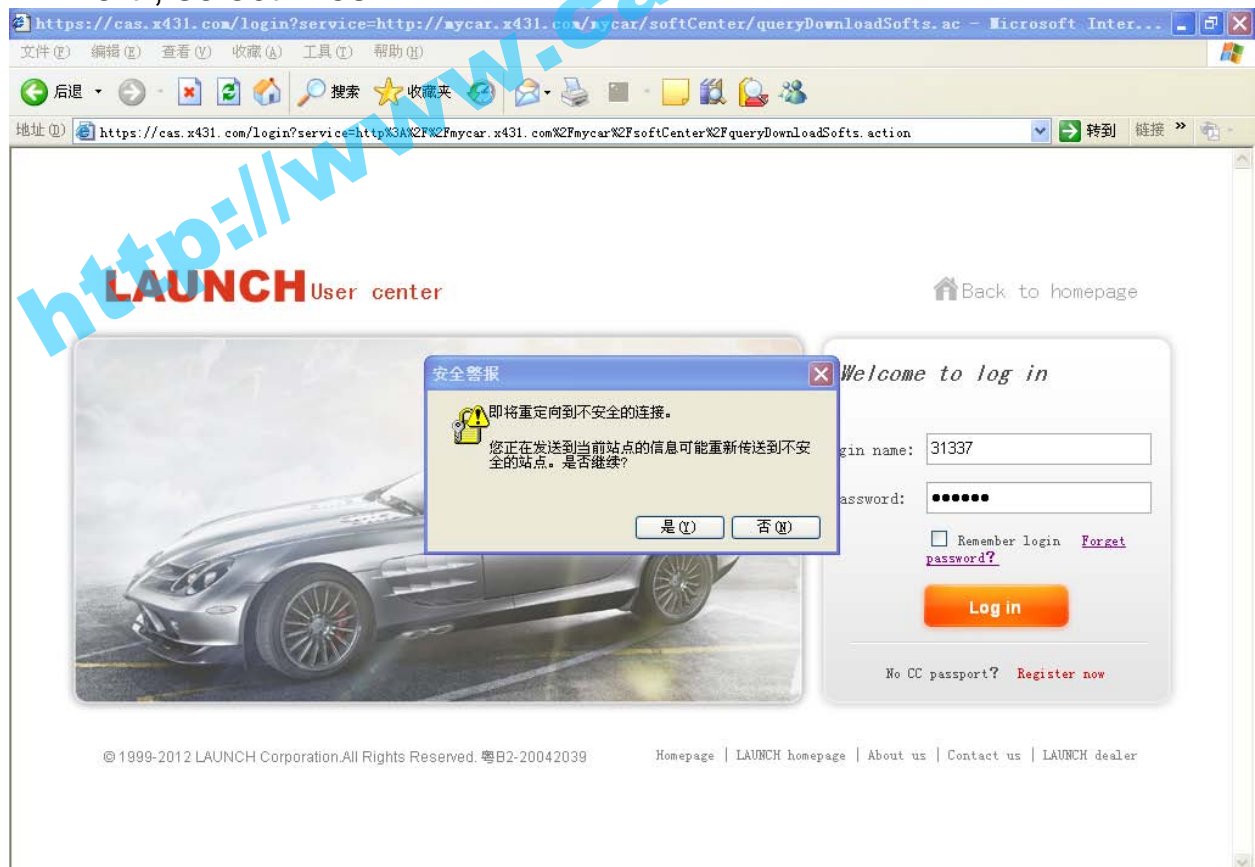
https://cas.x431.com/login?service=http://mycar.x431.com/mycar/softCenter/queryDownloadSofts.ac - Microsoft Inter...

文件(F) 编辑(E) 查看(V) 收藏(A) 工具(T) 帮助(H)

后退 搜索 收藏夹

地址(D) https://cas.x431.com/login?service=http%3A%2F%2Fmycar.x431.com%2Fmycar%2FsoftCenter%2FqueryDownloadSofts.action 转到 链接 »

http://www.

LAUNCH User center

Back to homepage

安全警报

即将重定向到不安全的连接。

您正在发送到当前站点的信息可能重新传送到不安全的站点。是否继续?

是(Y) 否(N)

Welcome to log in

gin name: 31337

assword: ●●●●●●

Remember login Forget password?

Log in

No CC passport? Register now

© 1999-2012 LAUNCH Corporation.All Rights Reserved. 粤B2-20042039

Homepage | LAUNCH homepage | About us | Contact us | LAUNCH dealer